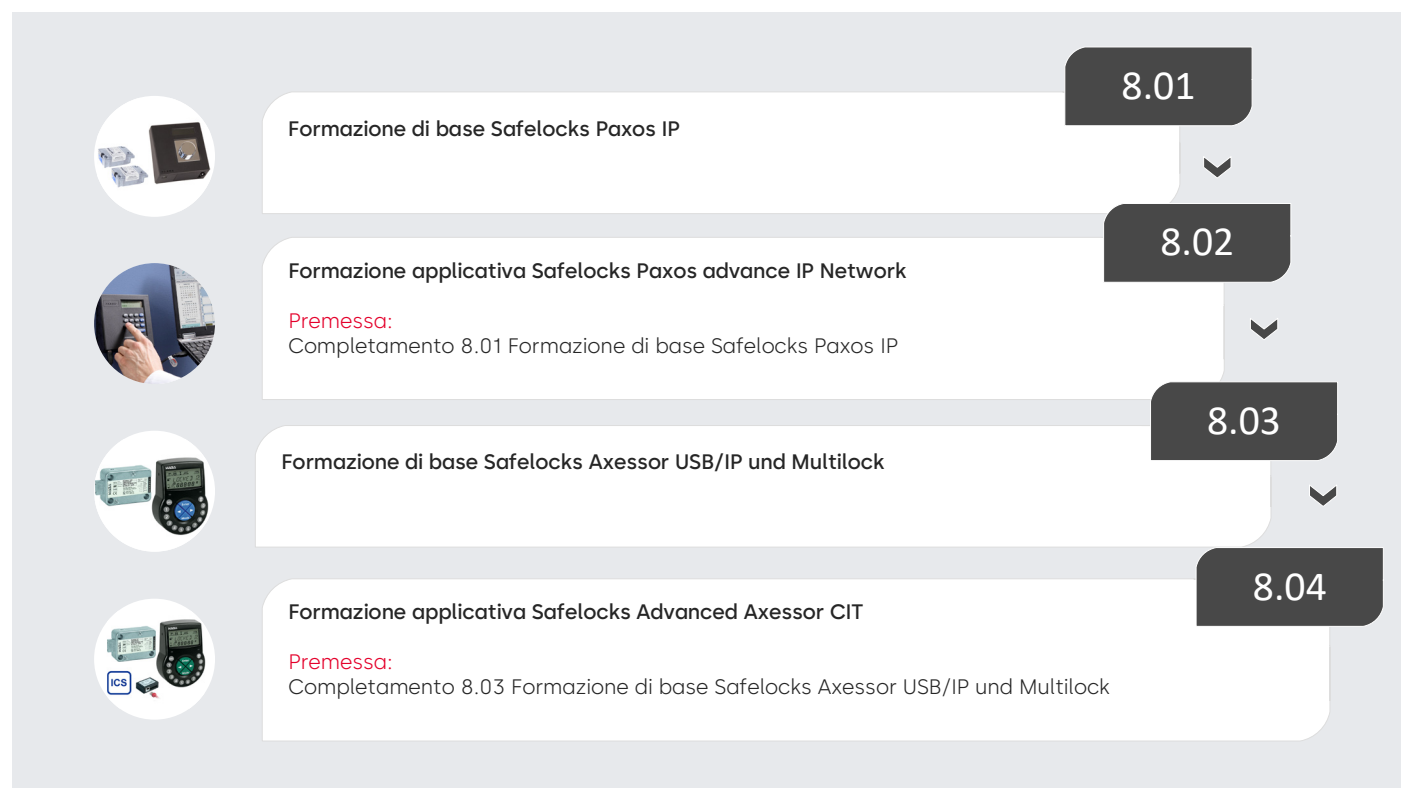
8.01

Formazione di base Safelocks Paxos IP

8.02

Formazione applicativa Safelocks Paxos advance IP Network

Premessa:
Completamento 8.01 Formazione di base Safelocks Paxos IP

8.03

Formazione di base Safelocks Axessor USB/IP und Multilock

8.04

Formazione applicativa Safelocks Advanced Axessor CIT

Premessa:
Completamento 8.03 Formazione di base Safelocks Axessor USB/IP und Multilock

ICS